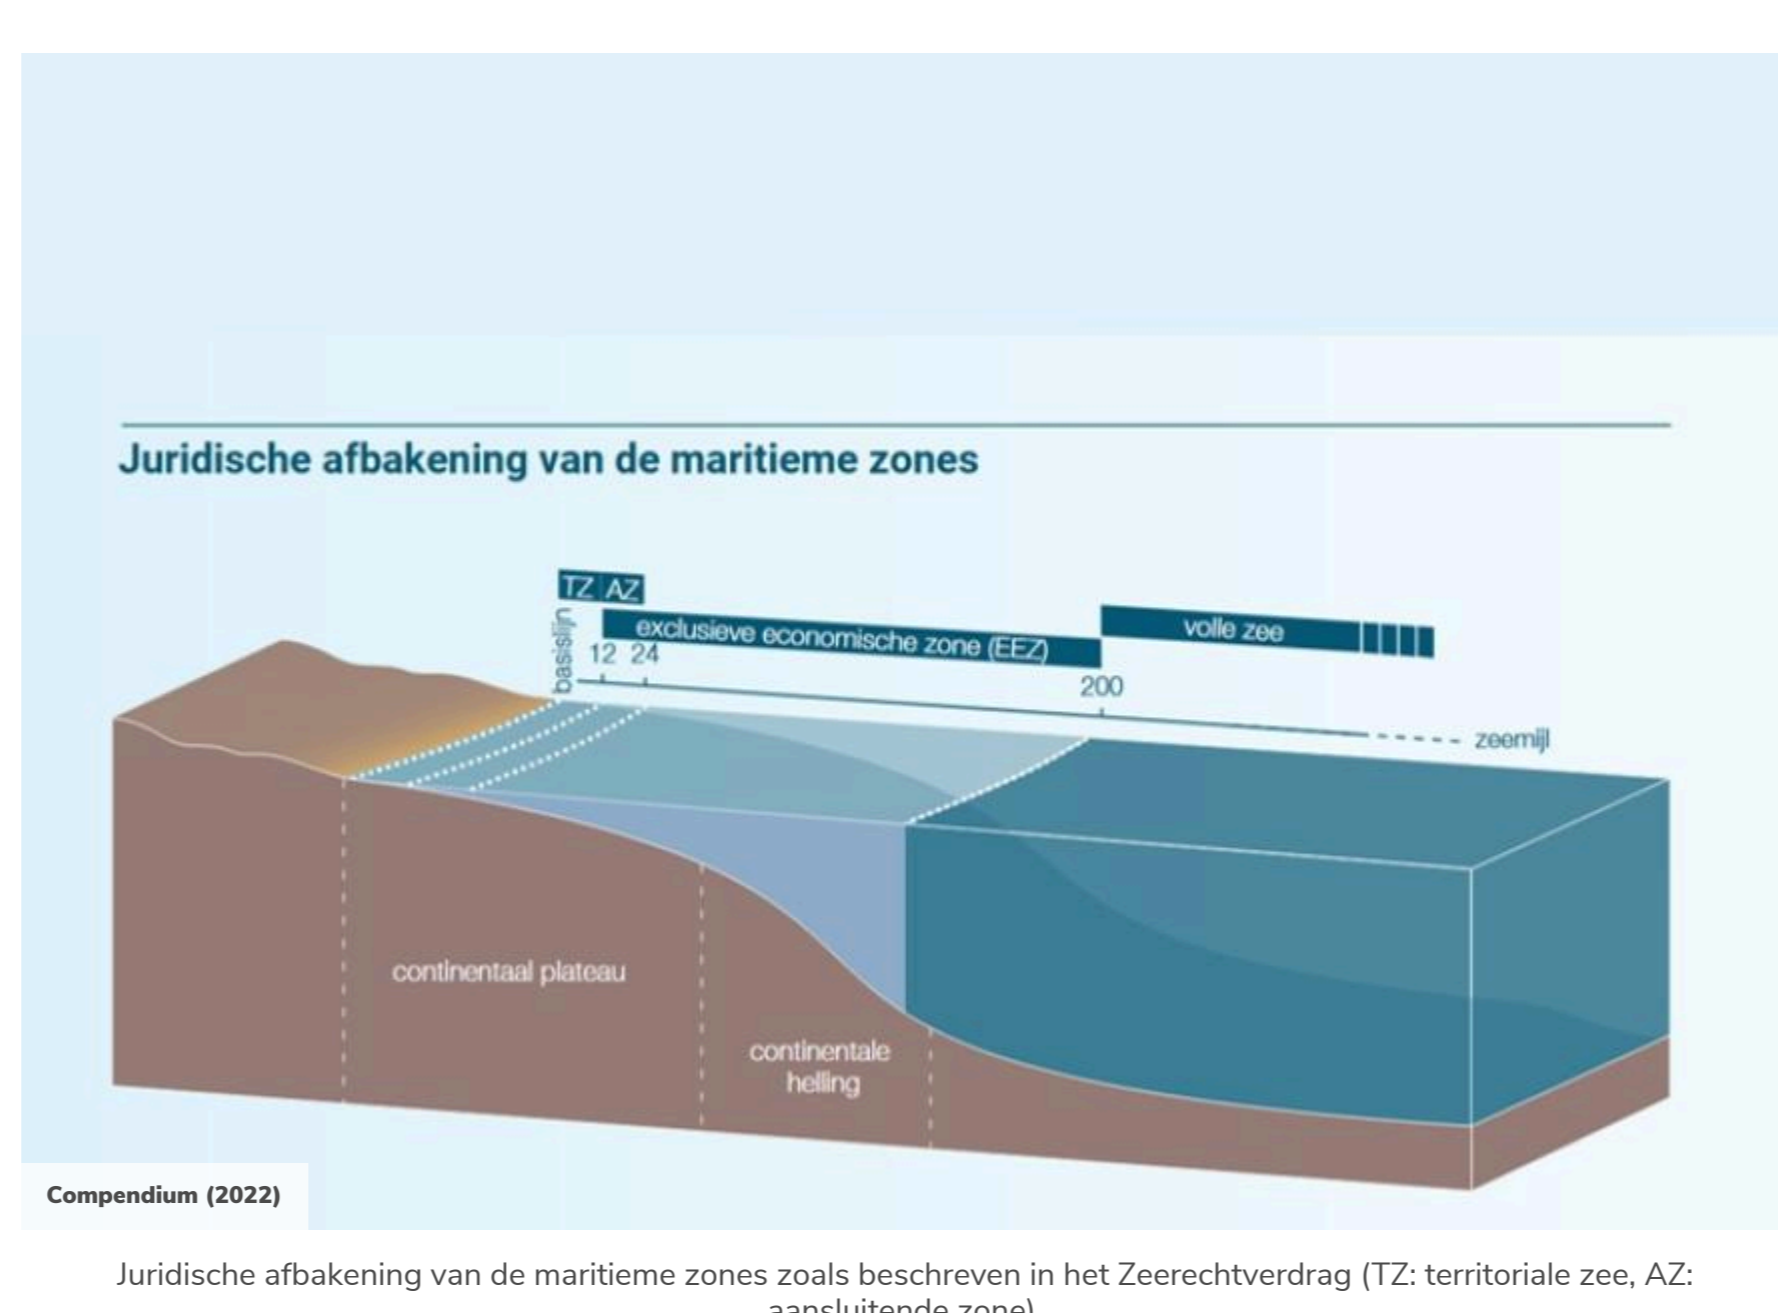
Juridische afbakening van de maritieme zones

TZ AZ

basislijn

exclusieve economische zone (EEZ)

volle zee

12 24

200

zeemijl

continentaal plateau

continentale helling

Compendium (2022)

Juridische afbakening van de maritieme zones zoals beschreven in het Zeerechtverdrag (TZ: territoriale zee, AZ: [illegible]